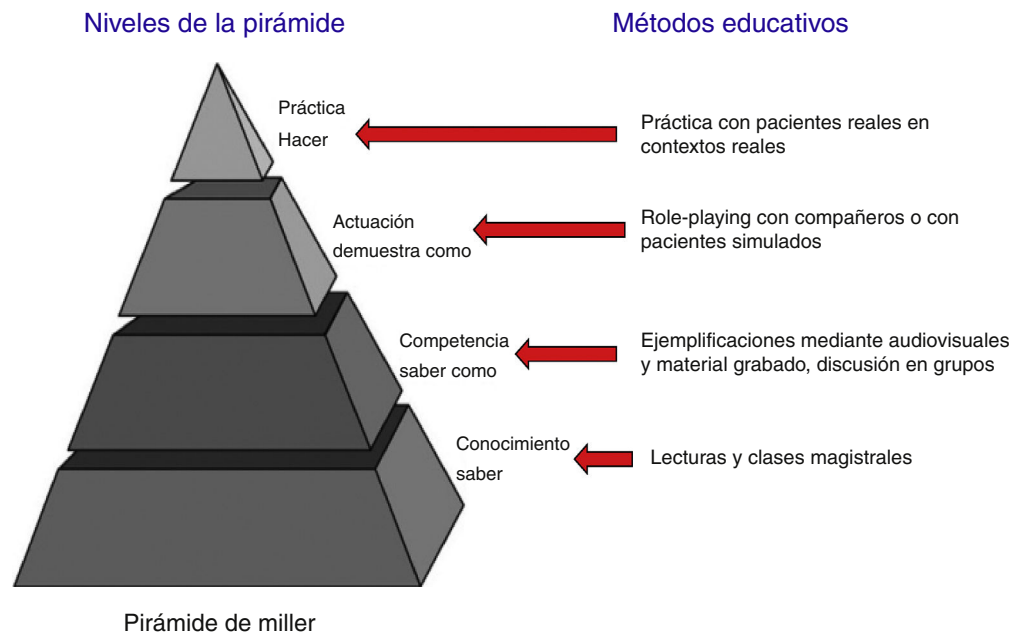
Niveles de la pirámide

Métodos educativos

Práctica
Hacer

Práctica con pacientes reales en contextos reales

Actuación
demuestra como

Role-playing con compañeros o con pacientes simulados

Competencia
saber como

Ejemplificaciones mediante audiovisuales y material grabado, discusión en grupos

Conocimiento
saber

Lecturas y clases magistrales

Pirámide de miller